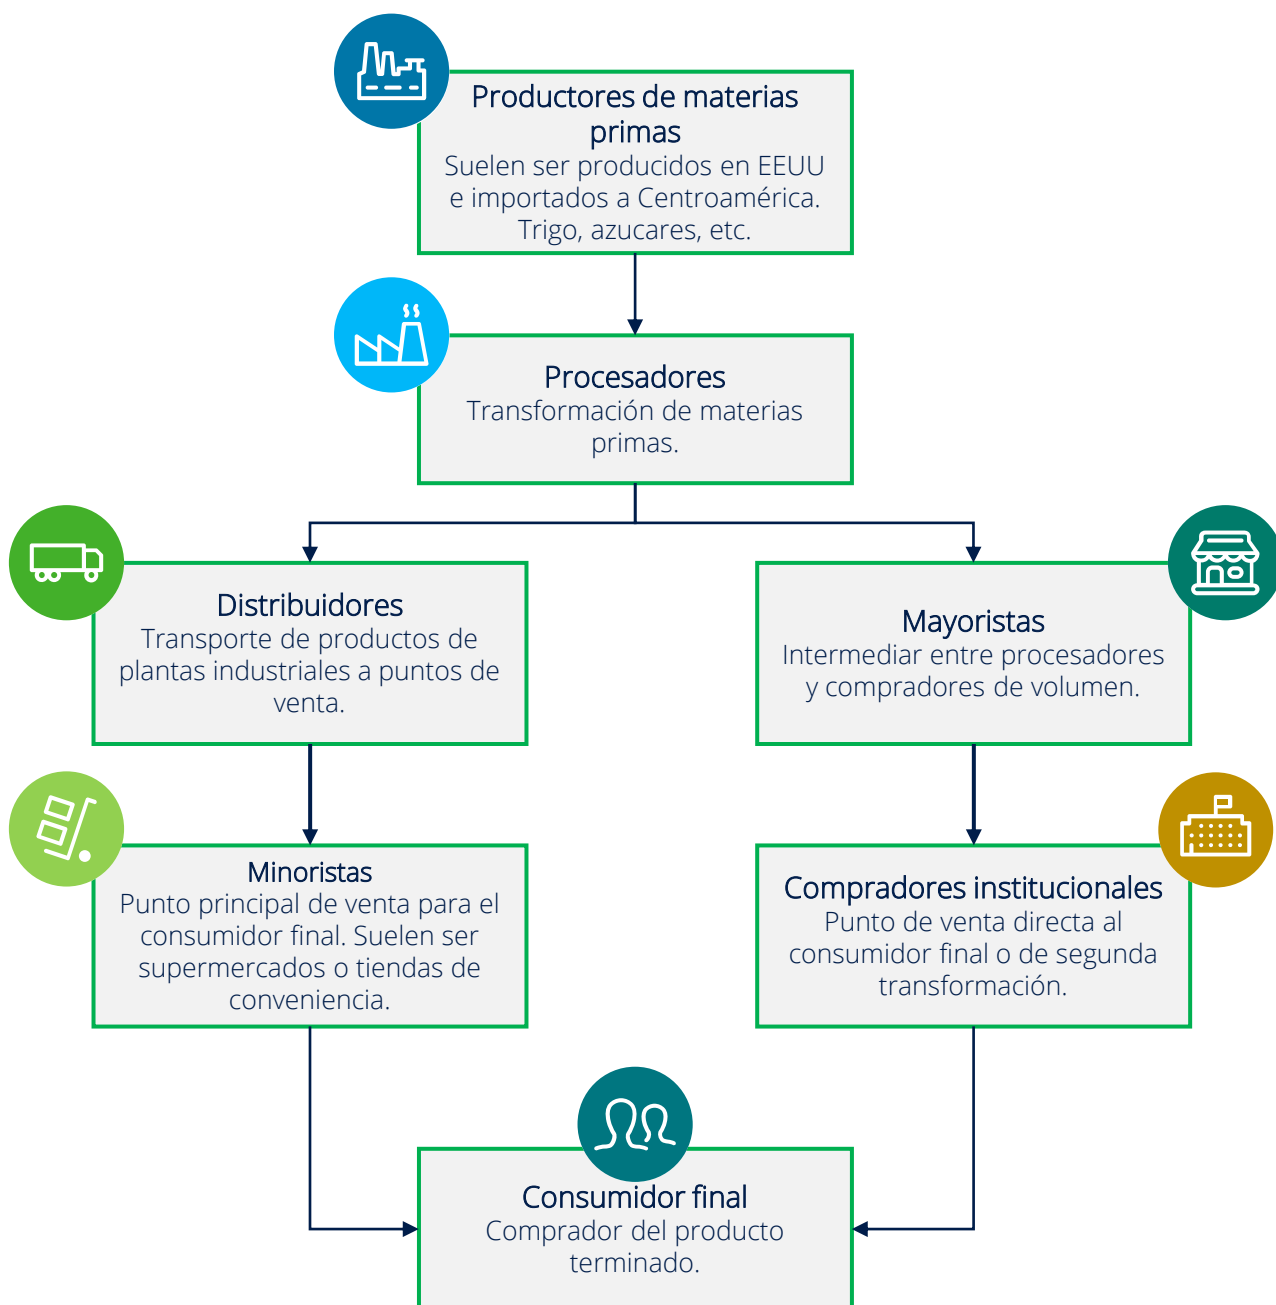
Productores de materias primas
Suelen ser producidos en EEUU e importados a Centroamérica. Trigo, azucares, etc.

Procesadores
Transformación de materias primas.

Distribuidores
Transporte de productos de plantas industriales a puntos de venta.

Mayoristas
Intermediar entre procesadores y compradores de volumen.

Minoristas
Punto principal de venta para el consumidor final. Suelen ser supermercados o tiendas de conveniencia.

Compradores institucionales
Punto de venta directa al consumidor final o de segunda transformación.

Consumidor final
Comprador del producto terminado.